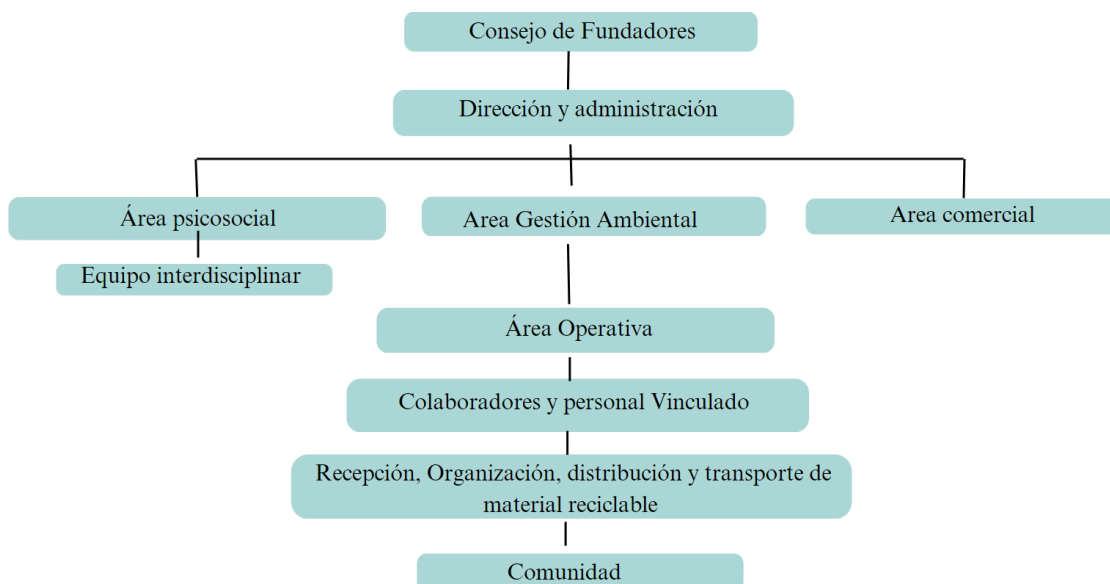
Consejo de Fundadores

Dirección y administración

Área psicosocial

Area Gestión Ambiental

Area comercial

Equipo interdisciplinar

Área Operativa

Colaboradores y personal Vinculado

Recepción, Organización, distribución y transporte de material reciclable

Comunidad